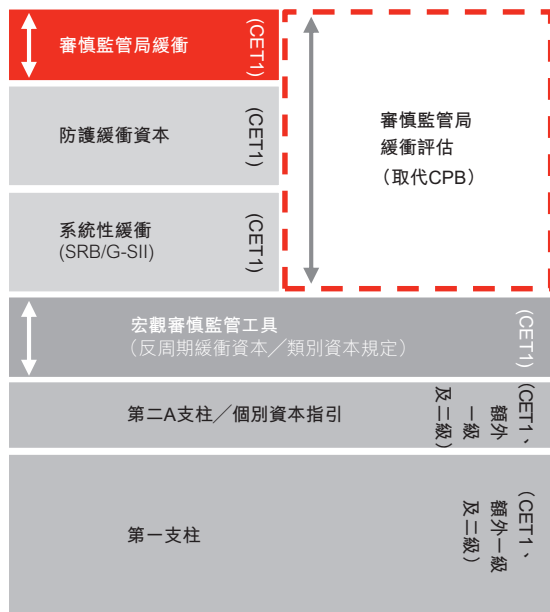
審慎監管局緩衝
(CET1)

防護緩衝資本
(CET1)

系統性緩衝
(SRB/G-SII)
(CET1)

審慎監管局
緩衝評估
(取代CPB)

宏觀審慎監管工具
(反周期緩衝資本／類別資本規定)
(CET1)

第二A支柱／個別資本指引
(CET1、額外一級及二級)

第一支柱
(CET1、額外一級及二級)